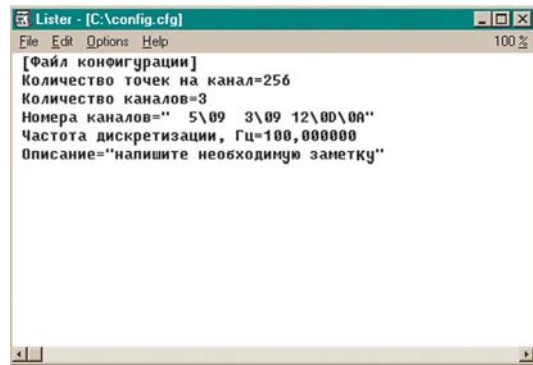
Lister - [C:\config.cfg]
File Edit Options Help
100 %

[Файл конфигурации]
Количество точек на канал=256
Количество каналов=3
Номера каналов="  5\09  3\09 12\0D\0A"
Частота дискретизации, Гц=100,000000
Описание="напишите необходимую заметку"